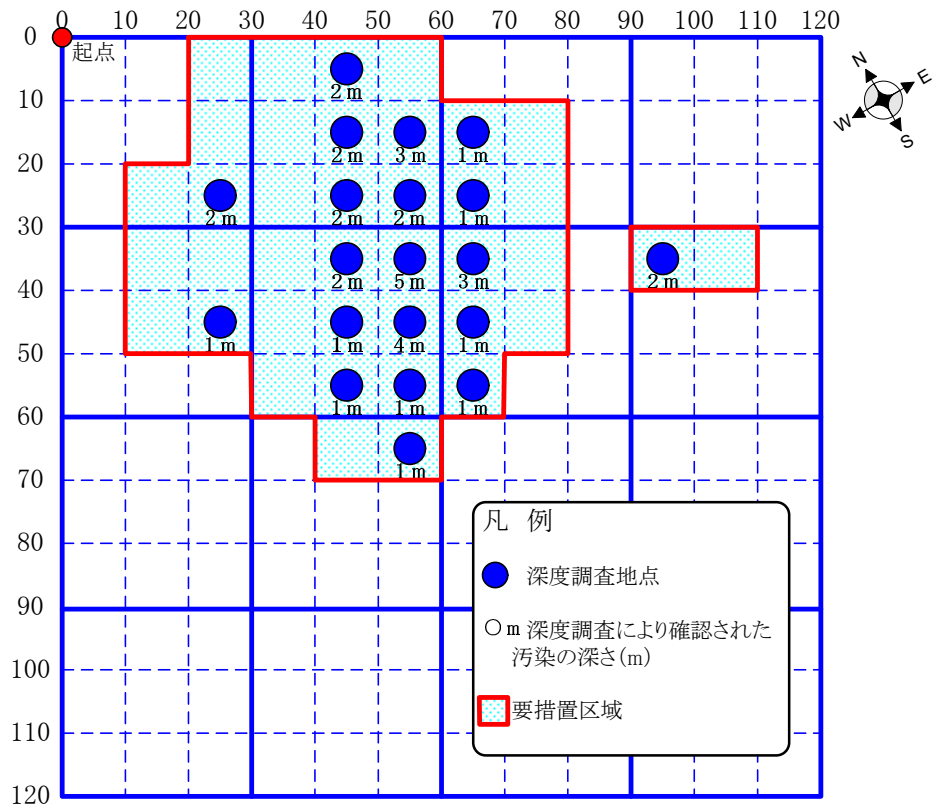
0 10 20 30 40 50 60 70 80 90 100 110 120

0
10
20
30
40
50
60
70
80
90
100
110
120

起点

N E S W

2m
2m 3m 1m
2m 2m 2m 1m
2m 5m 3m
2m
1m 1m 4m 1m
1m 1m 1m
1m

凡 例

深度調査地点

○m 深度調査により確認された汚染の深さ(m)

要措置区域